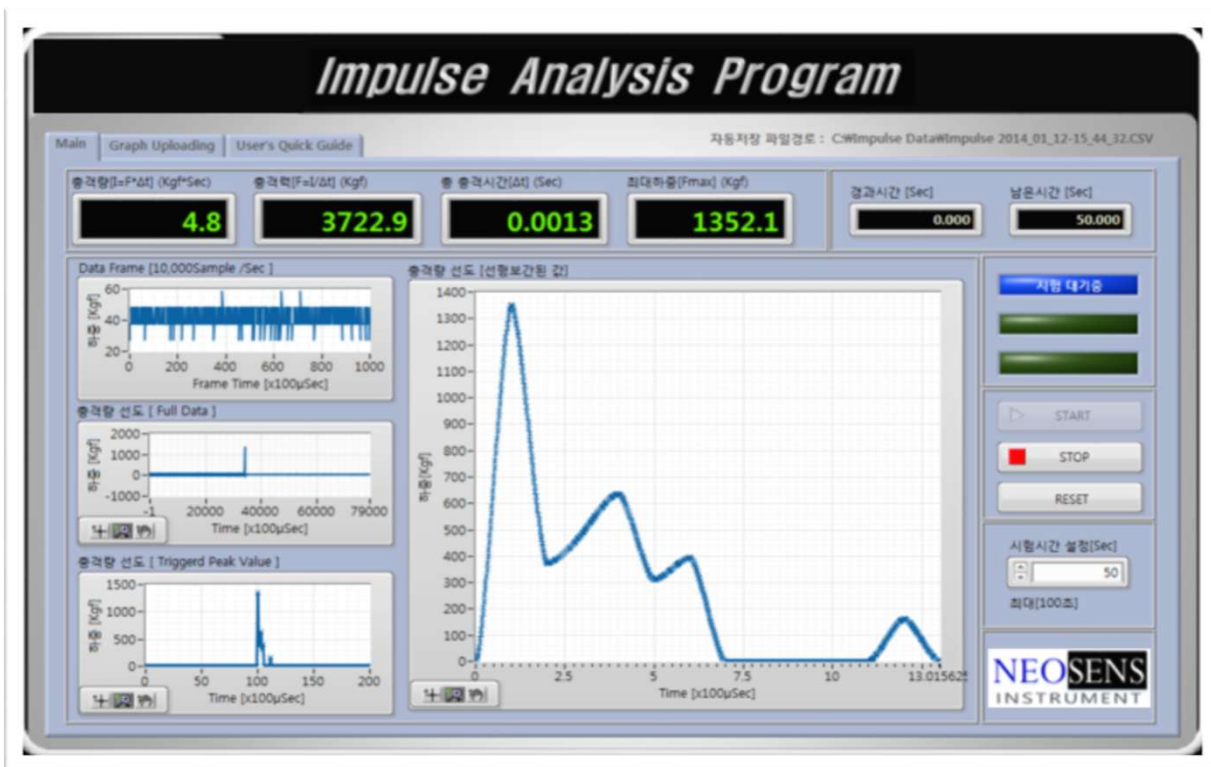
Impulse Analysis Program

Main | Graph Uploading | User's Quick Guide

자동저장 파일경로 : C:₩Impulse Data₩Impulse 2014_01_12-15_44_32.CSV

충격량[I=F*Δt] (Kgf*Sec)
4.8

충격력[F=I/Δt] (Kgf)
3722.9

총 충격시간[Δt] (Sec)
0.0013

최대하중[Fmax] (Kgf)
1352.1

경과시간 [Sec]
0.000

남은시간 [Sec]
50.000

Data Frame [10,000Sample /Sec ]
60
40
20
하중 [Kgf]
0 200 400 600 800 1000
Frame Time [x100μSec]

충격량 선도 [ Full Data ]
2000
1000
0
-1000
하중 [Kgf]
-1 20000 40000 60000 79000
Time [x100μSec]

충격량 선도 [ Triggerd Peak Value ]
1500
1000
500
0
하중 [Kgf]
0 50 100 150 200
Time [x100μSec]

충격량 선도 [선형보간된 값]
1400 1300 1200 1100 1000 900 800 700 600 500 400 300 200 100 0
하중 [Kgf]
0 2.5 5 7.5 10 13.015625
Time [x100μSec]

시험 대기중

START
STOP
RESET

시험시간 설정[Sec]
50
최대[100초]

NEOSENS
INSTRUMENT